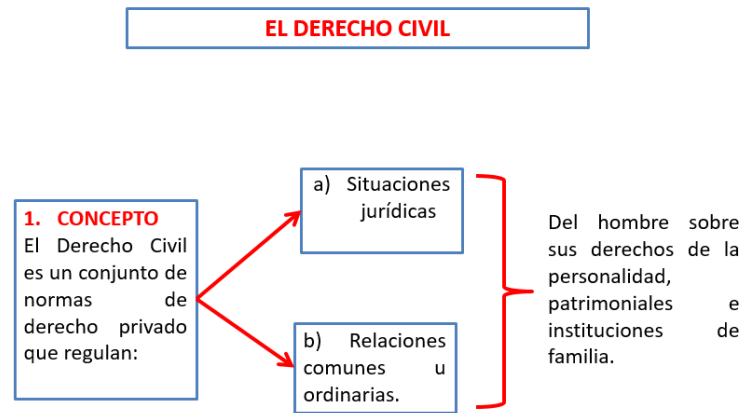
EL DERECHO CIVIL

1. CONCEPTO
El Derecho Civil es un conjunto de normas de derecho privado que regulan:

a) Situaciones jurídicas

b) Relaciones comunes u ordinarias.

Del hombre sobre sus derechos de la personalidad, patrimoniales e instituciones de familia.